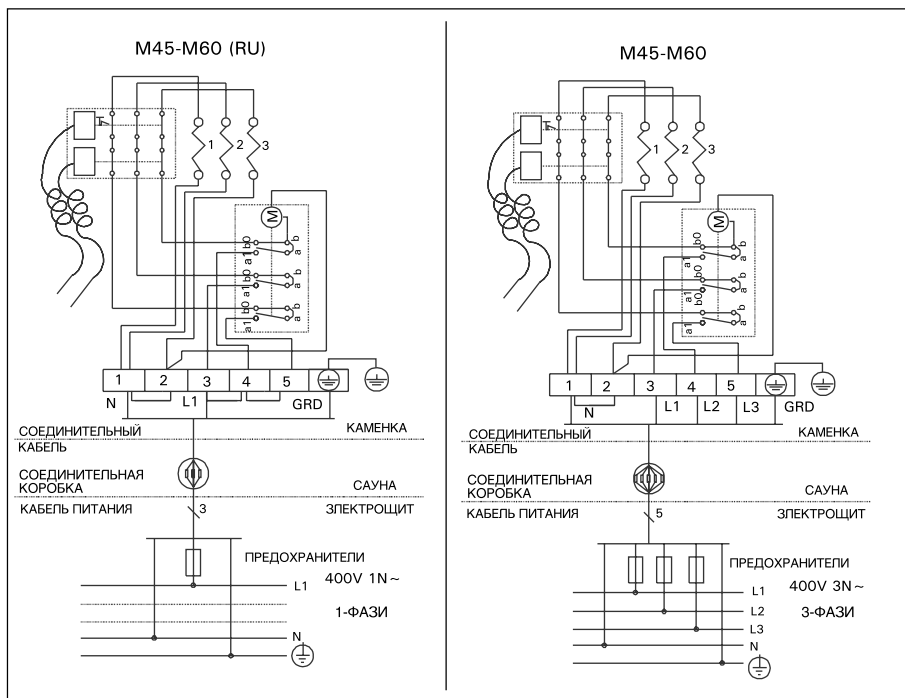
M45-M60 (RU)

T

1 2 3

M

b0 a1 b0 a1 b0 a1

a b a b a b

1 2 3 4 5

N L1 GRD

СОЕДИНИТЕЛЬНЫЙ КАБЕЛЬ

КАМЕНКА

СОЕДИНИТЕЛЬНАЯ КОРОБКА

САУНА

КАБЕЛЬ ПИТАНИЯ

3

ЭЛЕКТРОЩИТ

ПРЕДОХРАНИТЕЛИ

400V 1N ~

L1

1-ФАЗИ

N

M45-M60

T

1 2 3

M

b0 a1 b0 a1 b0 a1

a b a b a b

1 2 3 4 5

N L1 L2 L3 GRD

СОЕДИНИТЕЛЬНЫЙ КАБЕЛЬ

КАМЕНКА

СОЕДИНИТЕЛЬНАЯ КОРОБКА

САУНА

КАБЕЛЬ ПИТАНИЯ

5

ЭЛЕКТРОЩИТ

ПРЕДОХРАНИТЕЛИ

400V 3N ~

L1

L2

3-ФАЗИ

L3

N